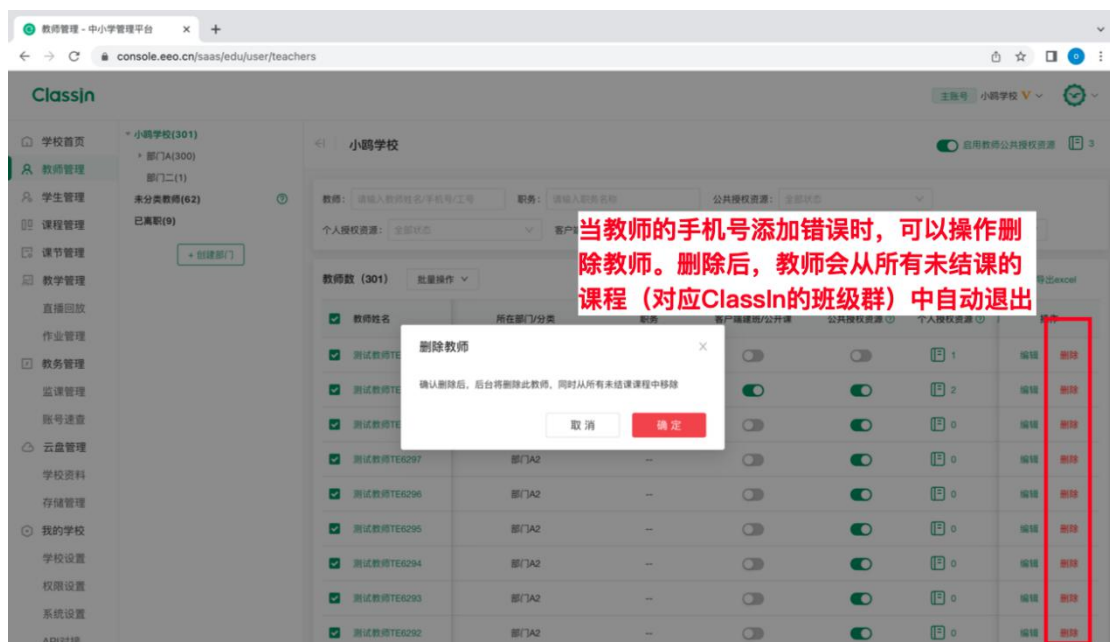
教师管理 - 中小学管理平台

console.eeo.cn/saas/edu/user/teachers

ClassIn

主账号 小鸥学校 V

学校首页
教师管理
学生管理
课程管理
课节管理
教学管理
直播回放
作业管理
教务管理
监课管理
账号速查
云盘管理
学校资料
存储管理
我的学校
学校设置
权限设置
系统设置
API对接

小鸥学校(301)
部门A(300)
部门二(1)
未分类教师(62)
已离职(9)
+ 创建部门

小鸥学校

启用教师公共授权资源 3

教师： 请输入教师姓名/手机号/工号
职务： 请输入职务名称
公共授权资源： 全部状态
个人授权资源： 全部状态
客户

当教师的手机号添加错误时，可以操作删除教师。删除后，教师会从所有未结课的课程（对应ClassIn的班级群）中自动退出

教师数（301） 批量操作
导出excel

| 教师姓名 | 所在部门/分类 | 职务 | 客户端创建班/公开课 | 公共授权资源 | 个人授权资源 | 操作 |
|---|---|---|---|---|---|---|
| 测试教师TE | | | | | 1 | 编辑 删除 |
| 测试教师TE | | | | | 2 | 编辑 删除 |
| 测试教师TE | | | | | 0 | 编辑 删除 |
| 测试教师TE6297 | 部门A2 | -- | | | 0 | 编辑 删除 |
| 测试教师TE6296 | 部门A2 | -- | | | 0 | 编辑 删除 |
| 测试教师TE6295 | 部门A2 | -- | | | 0 | 编辑 删除 |
| 测试教师TE6294 | 部门A2 | -- | | | 0 | 编辑 删除 |
| 测试教师TE6293 | 部门A2 | -- | | | 0 | 编辑 删除 |
| 测试教师TE6292 | 部门A2 | -- | | | 0 | 编辑 删除 |

删除教师
确认删除后，后台将删除此教师，同时从所有未结课课程中移除
取 消
确 定